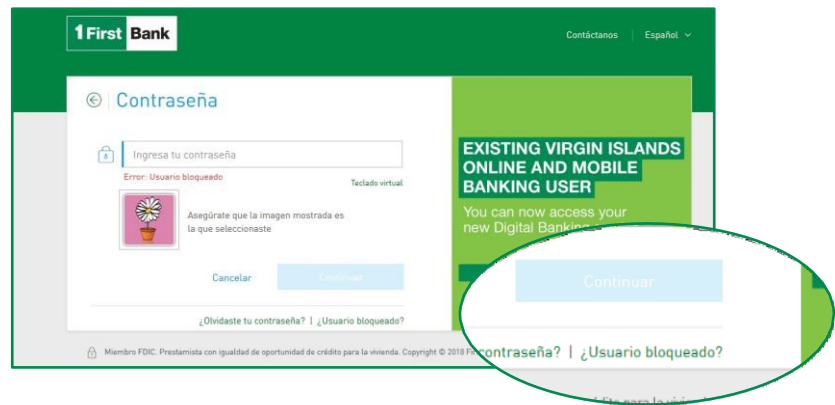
1First Bank

Contáctanos | Español

Contraseña

Ingresa tu contraseña

Error: Usuario bloqueado

Teclado virtual

Asegúrate que la imagen mostrada es la que seleccionaste

Cancelar

Continuar

¿Olvidaste tu contraseña? | ¿Usuario bloqueado?

EXISTING VIRGIN ISLANDS ONLINE AND MOBILE BANKING USER

You can now access your new Digital Banking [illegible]

Continuar

contraseña? | ¿Usuario bloqueado?

Miembro FDIC. Prestamista con igualdad de oportunidad de crédito para la vivienda. Copyright © 2018 Fi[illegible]

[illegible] lito para la vivi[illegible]